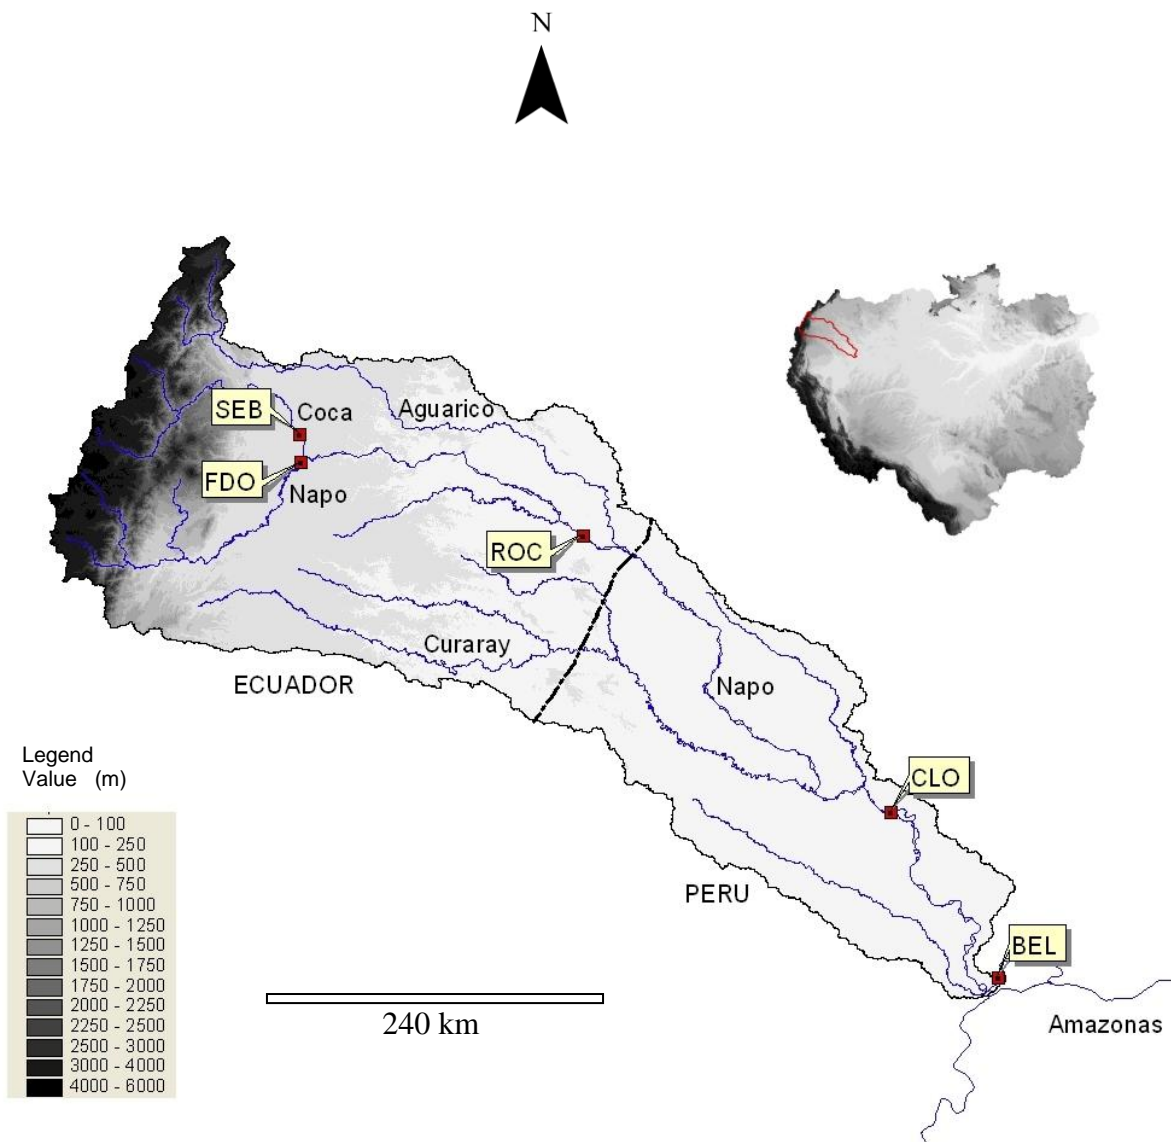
N

SEB
Coca
Aguarico
FDO
Napo
ROC
Curaray
ECUADOR
Napo
CLO
PERU
BEL
Amazonas

Legend
Value (m)

0 - 100
100 - 250
250 - 500
500 - 750
750 - 1000
1000 - 1250
1250 - 1500
1500 - 1750
1750 - 2000
2000 - 2250
2250 - 2500
2500 - 3000
3000 - 4000
4000 - 6000

240 km